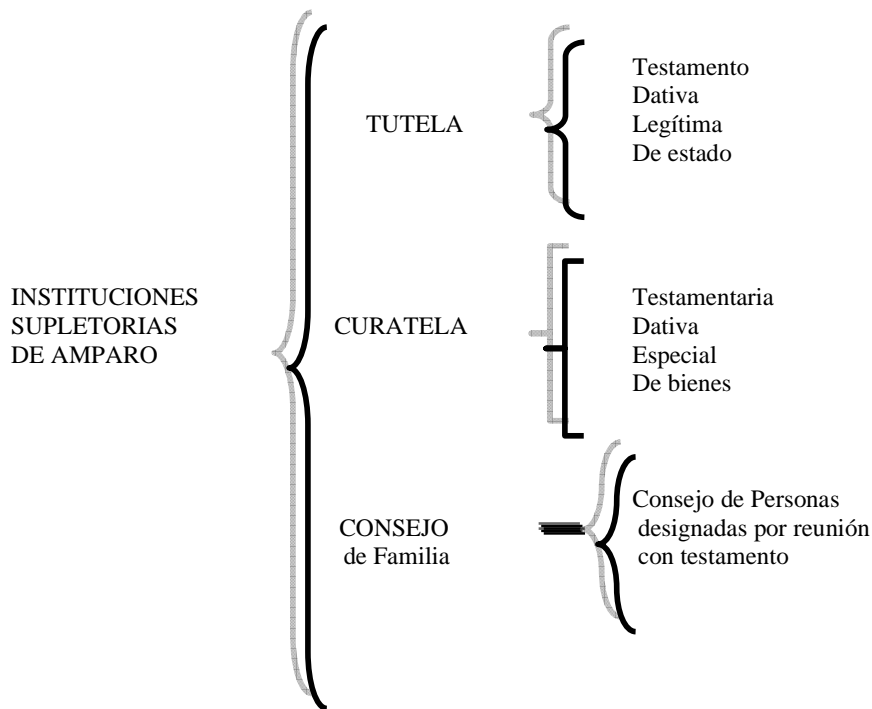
INSTITUCIONES SUPLETORIAS DE AMPARO

TUTELA

Testamento
Dativa
Legítima
De estado

CURATELA

Testamentaria
Dativa
Especial
De bienes

CONSEJO de Familia

Consejo de Personas designadas por reunión con testamento